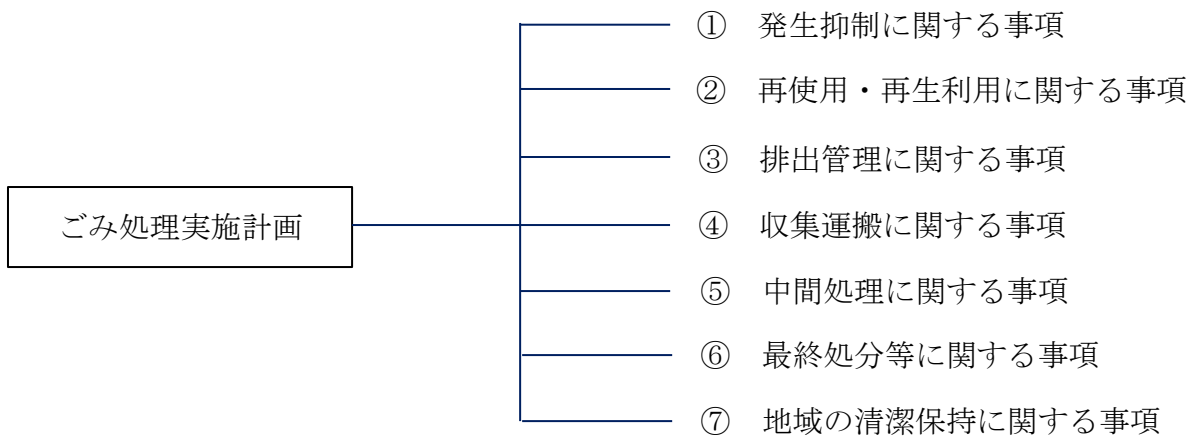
ごみ処理実施計画

① 発生抑制に関する事項

② 再使用・再生利用に関する事項

③ 排出管理に関する事項

④ 収集運搬に関する事項

⑤ 中間処理に関する事項

⑥ 最終処分等に関する事項

⑦ 地域の清潔保持に関する事項